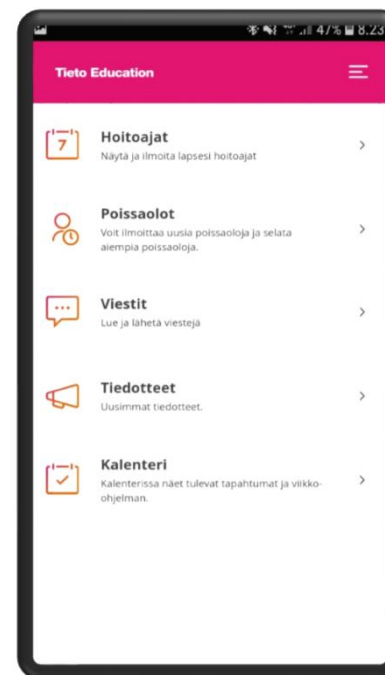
47% 8.23

Tieto Education

7
Hoitoajat
Näytä ja ilmoita lapsesi hoitoajat
>

Poissaolot
Voit ilmoittaa uusia poissaoloja ja selata aiempia poissaoloja.
>

Viestit
Lue ja lähetä viestejä
>

Tiedotteet
Uusimmat tiedotteet.
>

Kalenteri
Kalenterissa näet tulevat tapahtumat ja viikko-ohjelman.
>